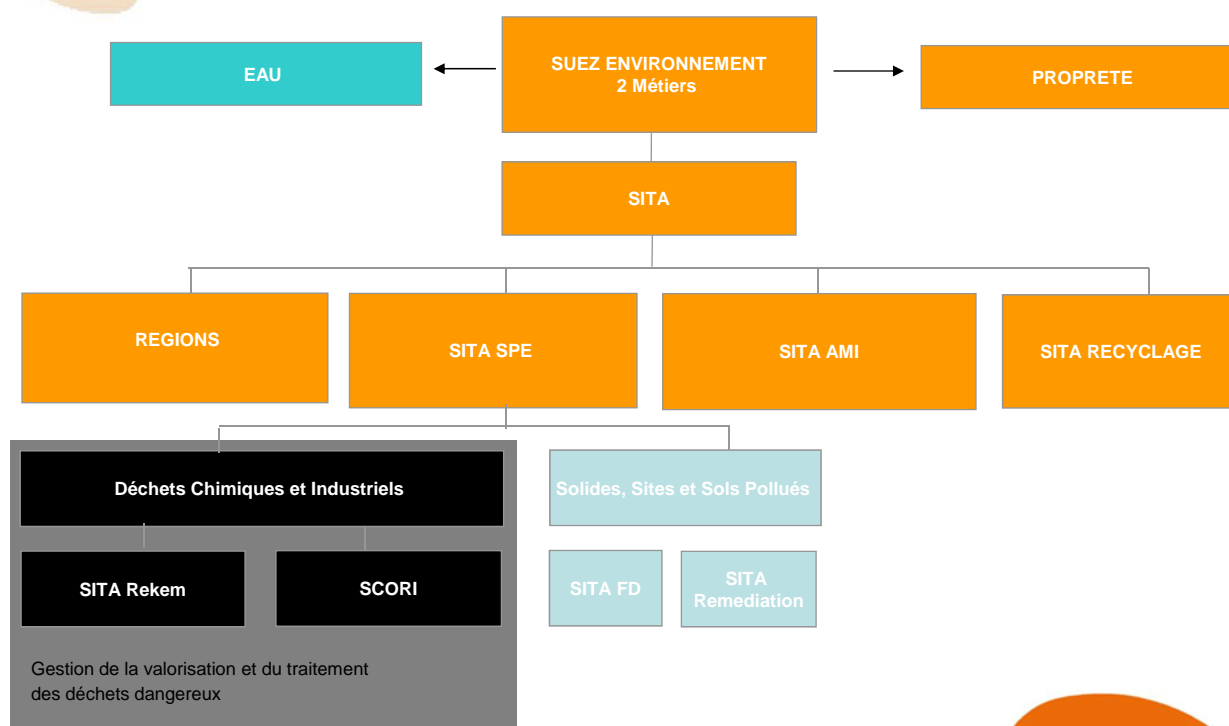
EAU

SUEZ ENVIRONNEMENT
2 Métiers

PROPRETE

SITA

REGIONS

SITA SPE

SITA AMI

SITA RECYCLAGE

Déchets Chimiques et Industriels

Solides, Sites et Sols Pollués

SITA Rekem

SCORI

SITA FD

SITA Remediation

Gestion de la valorisation et du traitement des déchets dangereux